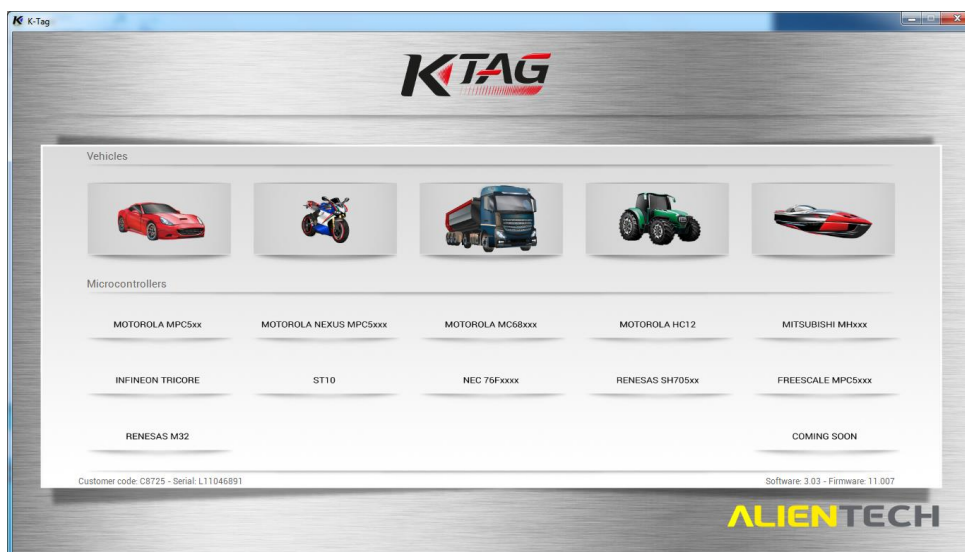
K-Tag

KTAG

Vehicles

Microcontrollers

| | | | | |
|---|---|---|---|---|
| MOTOROLA MPC5xx | MOTOROLA NEXUS MPC5xxx | MOTOROLA MC68xxx | MOTOROLA HC12 | MITSUBISHI MHxxx |
| INFINEON TRICORE | ST10 | NEC 76Fxxxx | RENESAS SH705xx | FREESCALE MPC5xxx |
| RENESAS M32 | | | | COMING SOON |

Customer code: C8725 - Serial: L11046891

Software: 3.03 - Firmware: 11.007

ALIENTECH